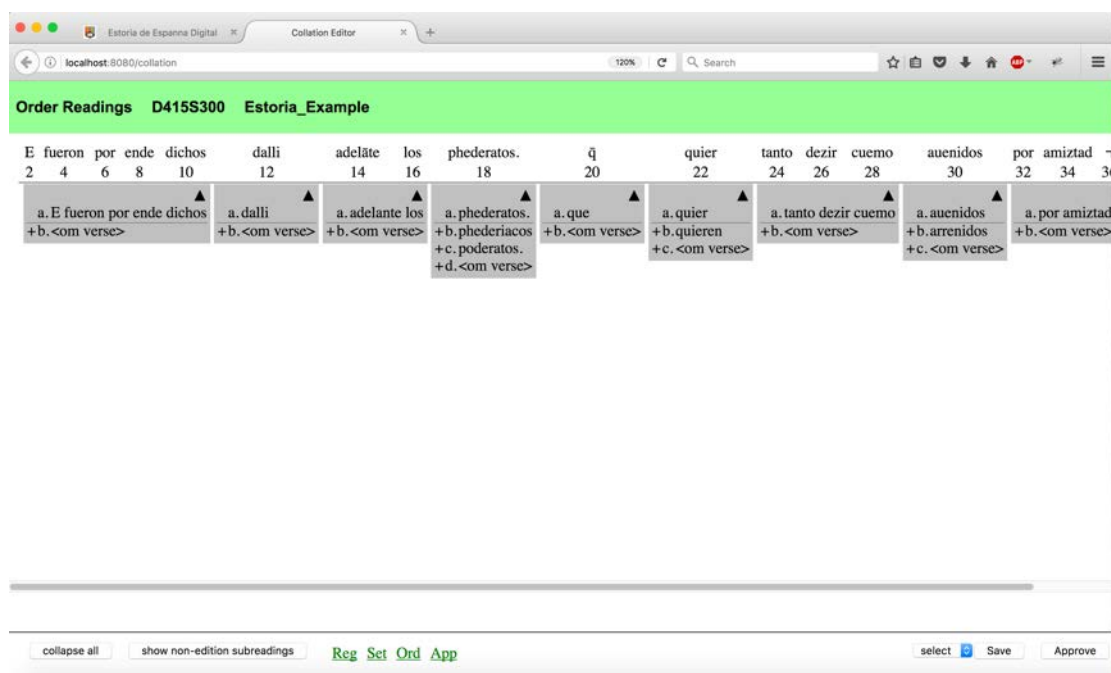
Estoria de Espanna Digital ×
Collation Editor ×
+
localhost:8080/collation
120%
Search

Order Readings D415S300 Estoria_Example

E fueron por ende dichos dalli adelãte los phederatos. q̃ quier tanto dezir cuemo auenidos por amiztad
2 4 6 8 10 12 14 16 18 20 22 24 26 28 30 32 34 3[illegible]

a. E fueron por ende dichos
+b. <om verse>

a. dalli
+b. <om verse>

a. adelante los
+b. <om verse>

a. phederatos.
+b. phederiacos
+c. poderatos.
+d. <om verse>

a. que
+b. <om verse>

a. quier
+b. quieren
+c. <om verse>

a. tanto dezir cuemo
+b. <om verse>

a. auenidos
+b. arrenidos
+c. <om verse>

a. por amiztad
+b. <om verse>

collapse all show non-edition subreadings Reg Set Ord App select Save Approve